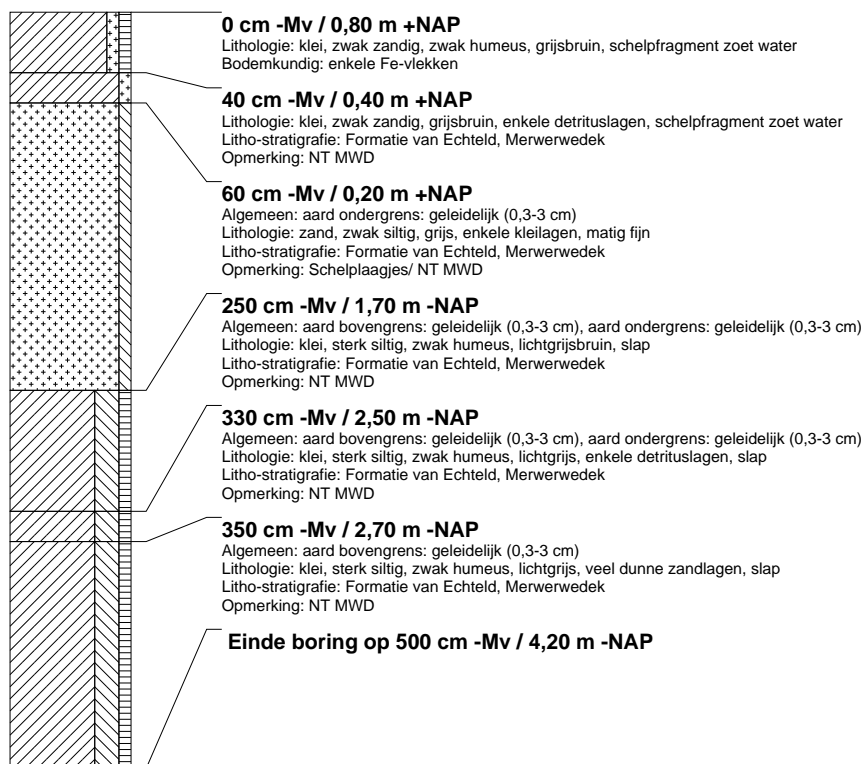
**0 cm -Mv / 0,80 m +NAP**
Lithologie: klei, zwak zandig, zwak humeus, grijsbruin, schelpfragment zoet water
Bodemkundig: enkele Fe-vlekken

**40 cm -Mv / 0,40 m +NAP**
Lithologie: klei, zwak zandig, grijsbruin, enkele detrituslagen, schelpfragment zoet water
Litho-stratigrafie: Formatie van Echteld, Merwerwedek
Opmerking: NT MWD

**60 cm -Mv / 0,20 m +NAP**
Algemeen: aard ondergrens: geleidelijk (0,3-3 cm)
Lithologie: zand, zwak siltig, grijs, enkele kleilagen, matig fijn
Litho-stratigrafie: Formatie van Echteld, Merwerwedek
Opmerking: Schelplaagjes/ NT MWD

**250 cm -Mv / 1,70 m -NAP**
Algemeen: aard bovengrens: geleidelijk (0,3-3 cm), aard ondergrens: geleidelijk (0,3-3 cm)
Lithologie: klei, sterk siltig, zwak humeus, lichtgrijsbruin, slap
Litho-stratigrafie: Formatie van Echteld, Merwerwedek
Opmerking: NT MWD

**330 cm -Mv / 2,50 m -NAP**
Algemeen: aard bovengrens: geleidelijk (0,3-3 cm), aard ondergrens: geleidelijk (0,3-3 cm)
Lithologie: klei, sterk siltig, zwak humeus, lichtgrijs, enkele detrituslagen, slap
Litho-stratigrafie: Formatie van Echteld, Merwerwedek
Opmerking: NT MWD

**350 cm -Mv / 2,70 m -NAP**
Algemeen: aard bovengrens: geleidelijk (0,3-3 cm)
Lithologie: klei, sterk siltig, zwak humeus, lichtgrijs, veel dunne zandlagen, slap
Litho-stratigrafie: Formatie van Echteld, Merwerwedek
Opmerking: NT MWD

**Einde boring op 500 cm -Mv / 4,20 m -NAP**